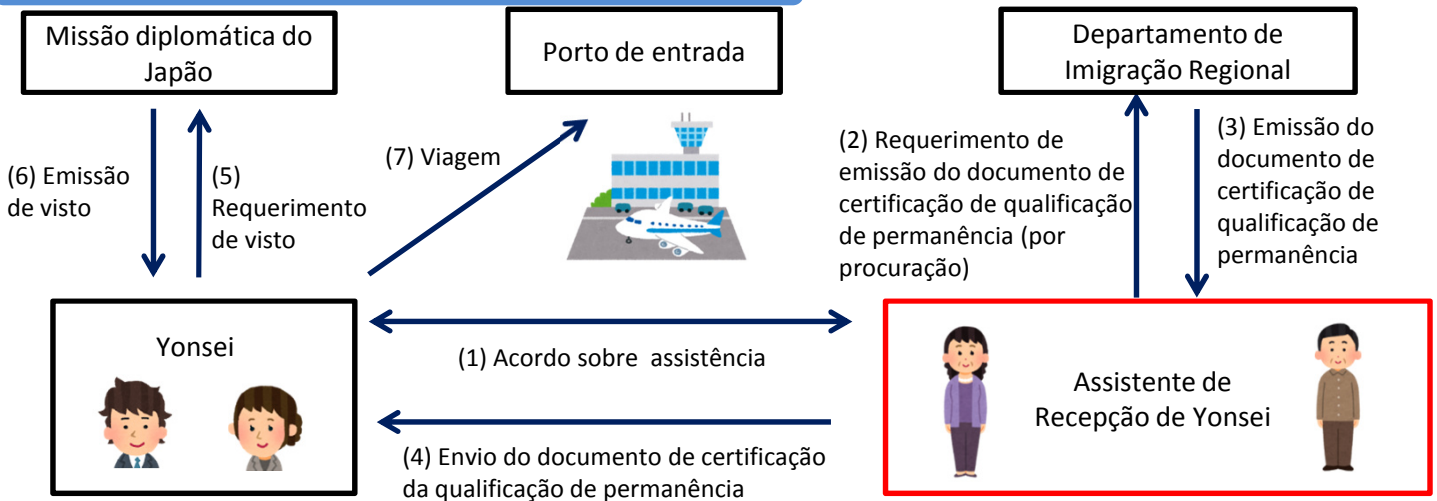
Missão diplomática do Japão

Porto de entrada

Departamento de Imigração Regional

(6) Emissão de visto

(5) Requerimento de visto

(7) Viagem

(2) Requerimento de emissão do documento de certificação de qualificação de permanência (por procuração)

(3) Emissão do documento de certificação de qualificação de permanência

Yonsei

(1) Acordo sobre assistência

Assistente de Recepção de Yonsei

(4) Envio do documento de certificação da qualificação de permanência